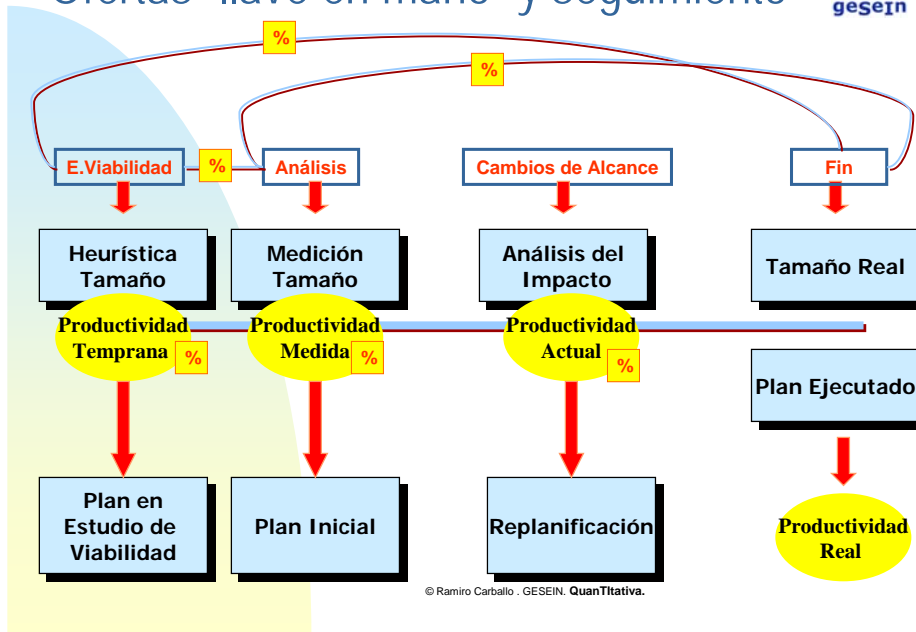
gesein

%

%

E.Viabilidad

%

Análisis

Cambios de Alcance

Fin

Heurística Tamaño

Medición Tamaño

Análisis del Impacto

Tamaño Real

Productividad Temprana

%

Productividad Medida

%

Productividad Actual

%

Plan Ejecutado

Plan en Estudio de Viabilidad

Plan Inicial

Replanificación

Productividad Real

© Ramiro Carballo . GESEIN. QuanTItativa.